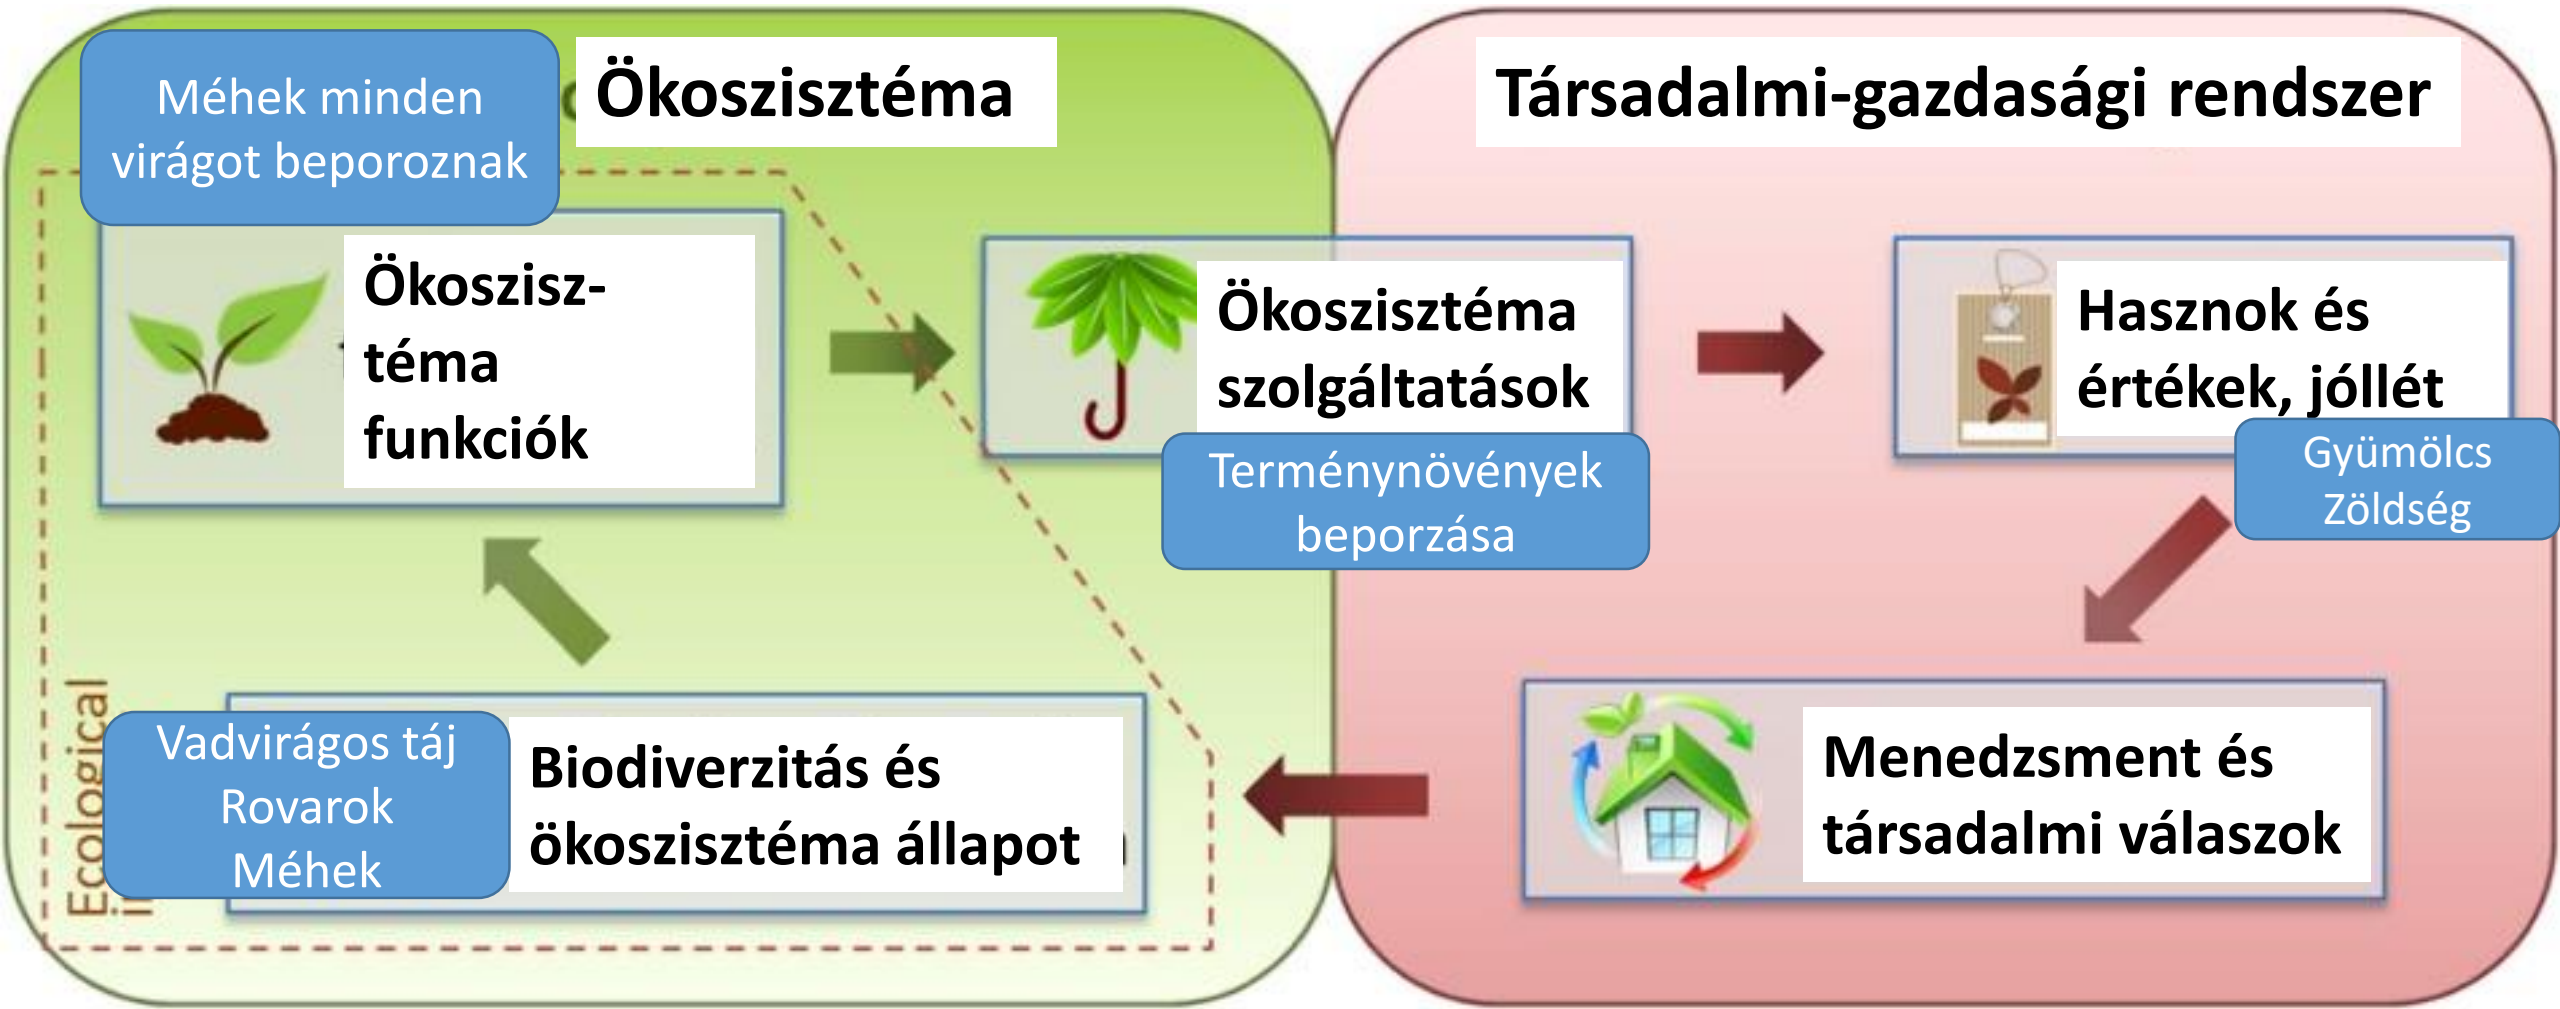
Méhek minden virágot beporoznak

Ökoszisztéma

Társadalmi-gazdasági rendszer

Ökoszisz-téma funkciók

Ökoszisztéma szolgáltatások

Terménynövények beporzása

Hasznok és értékek, jóllét

Gyümölcs Zöldség

Menedzsment és társadalmi válaszok

Vadvirágos táj Rovarok Méhek

Biodiverzitás és ökoszisztéma állapot

Ecological i